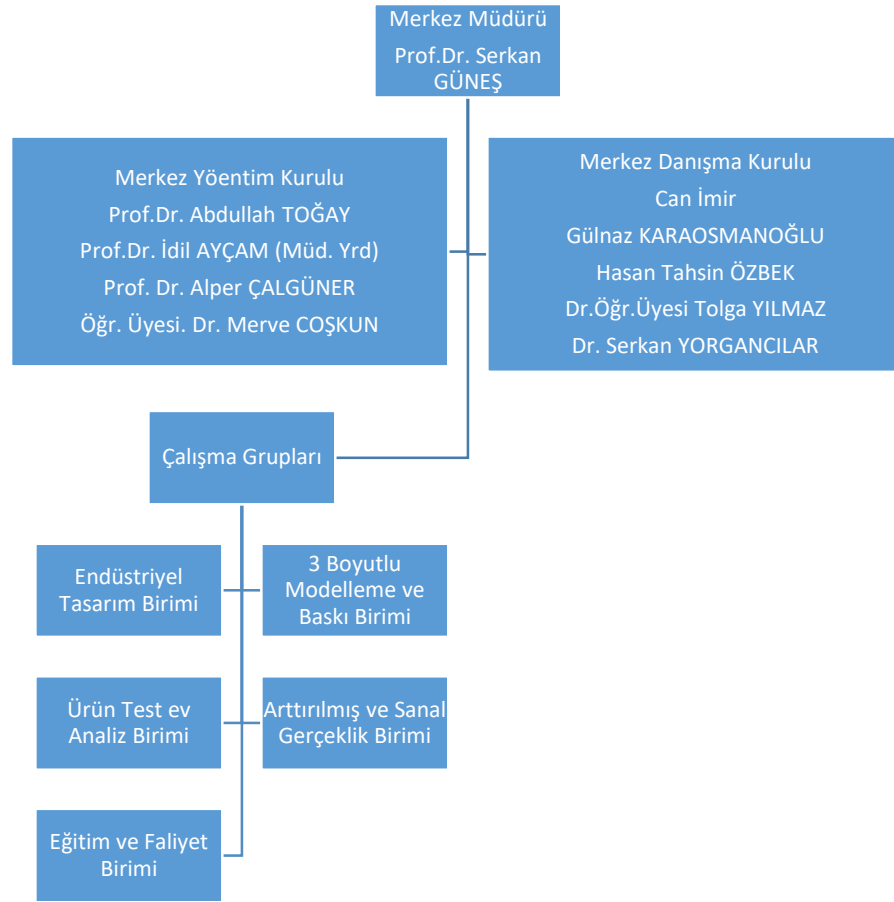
Merkez Müdürü
Prof.Dr. Serkan GÜNEŞ

Merkez Yöentim Kurulu
Prof.Dr. Abdullah TOĞAY
Prof.Dr. İdil AYÇAM (Müd. Yrd)
Prof. Dr. Alper ÇALGÜNER
Öğr. Üyesi. Dr. Merve COŞKUN

Merkez Danışma Kurulu
Can İmir
Gülnaz KARAOSMANOĞLU
Hasan Tahsin ÖZBEK
Dr.Öğr.Üyesi Tolga YILMAZ
Dr. Serkan YORGANCILAR

Çalışma Grupları

Endüstriyel Tasarım Birimi

3 Boyutlu Modelleme ve Baskı Birimi

Ürün Test ev Analiz Birimi

Arttırılmış ve Sanal Gerçeklik Birimi

Eğitim ve Faliyet Birimi